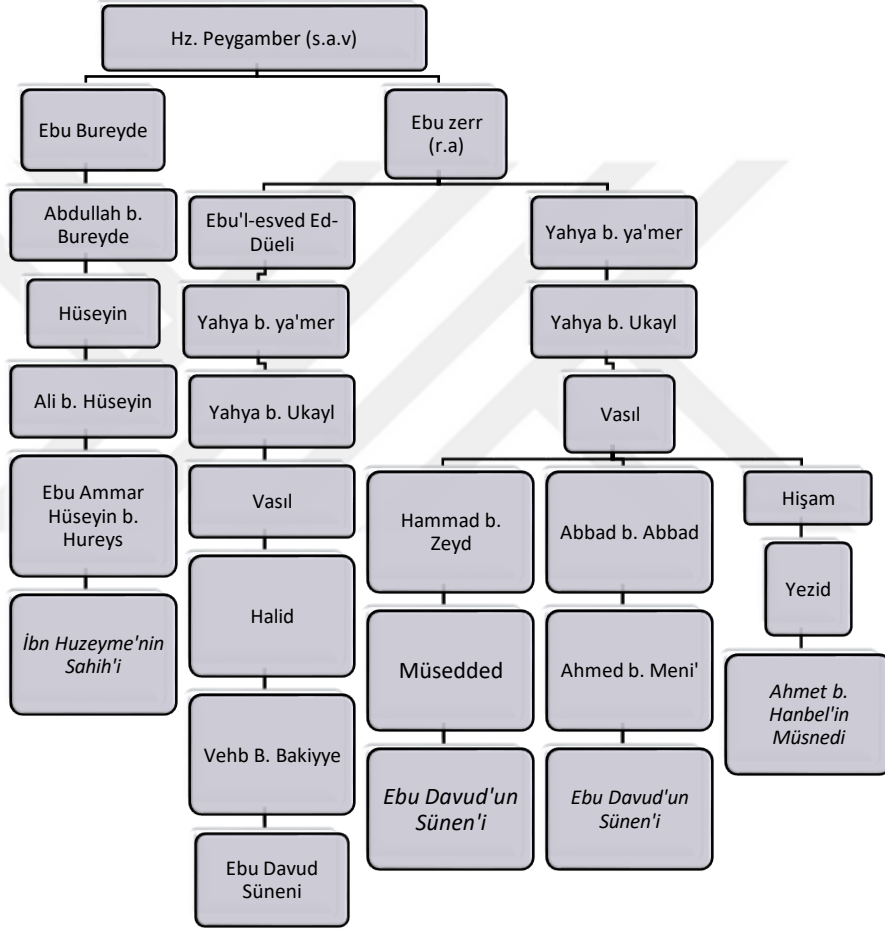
Hz. Peygamber (s.a.v)

Ebu Bureyde

Abdullah b. Bureyde

Hüseyin

Ali b. Hüseyin

Ebu Ammar Hüseyin b. Hureys

İbn Huzeyme'nin Sahih'i

Ebu zerr (r.a)

Ebu'l-esved Ed-Düeli

Yahya b. ya'mer

Yahya b. Ukayl

Vasıl

Halid

Vehb B. Bakiyye

Ebu Davud Süneni

Yahya b. ya'mer

Yahya b. Ukayl

Vasıl

Hammad b. Zeyd

Müsedded

Ebu Davud'un Sünen'i

Abbad b. Abbad

Ahmed b. Meni'

Ebu Davud'un Sünen'i

Hişam

Yezid

Ahmet b. Hanbel'in Müsnedi